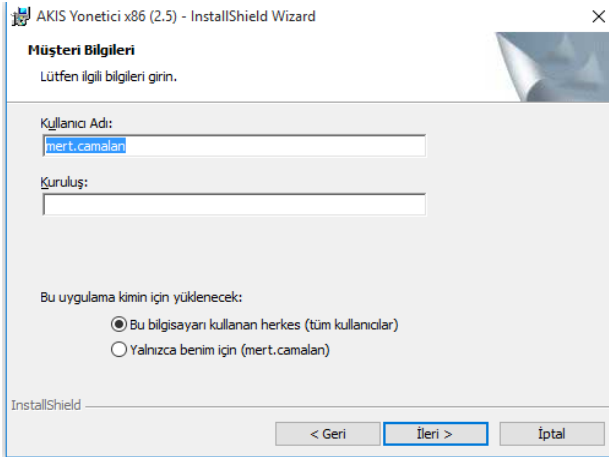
AKIS Yonetici x86 (2.5) - InstallShield Wizard

×

Müşteri Bilgileri

Lütfen ilgili bilgileri girin.

Kullanıcı Adı:

mert.camalan

Kuruluş:

Bu uygulama kimin için yüklenecek:

Bu bilgisayarı kullanan herkes (tüm kullanıcılar)

Yalnızca benim için (mert.camalan)

InstallShield

< Geri

İleri >

İptal